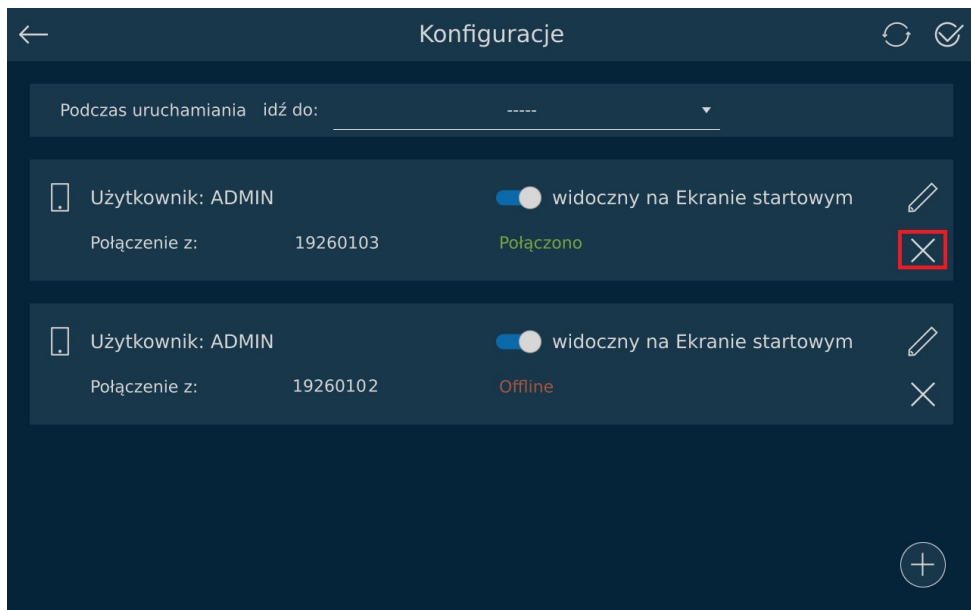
Konfiguracje

Podczas uruchamiania idź do: -----

Użytkownik: ADMIN widoczny na Ekranie startowym
Połączenie z: 19260103 Połączono

Użytkownik: ADMIN widoczny na Ekranie startowym
Połączenie z: 19260102 Offline